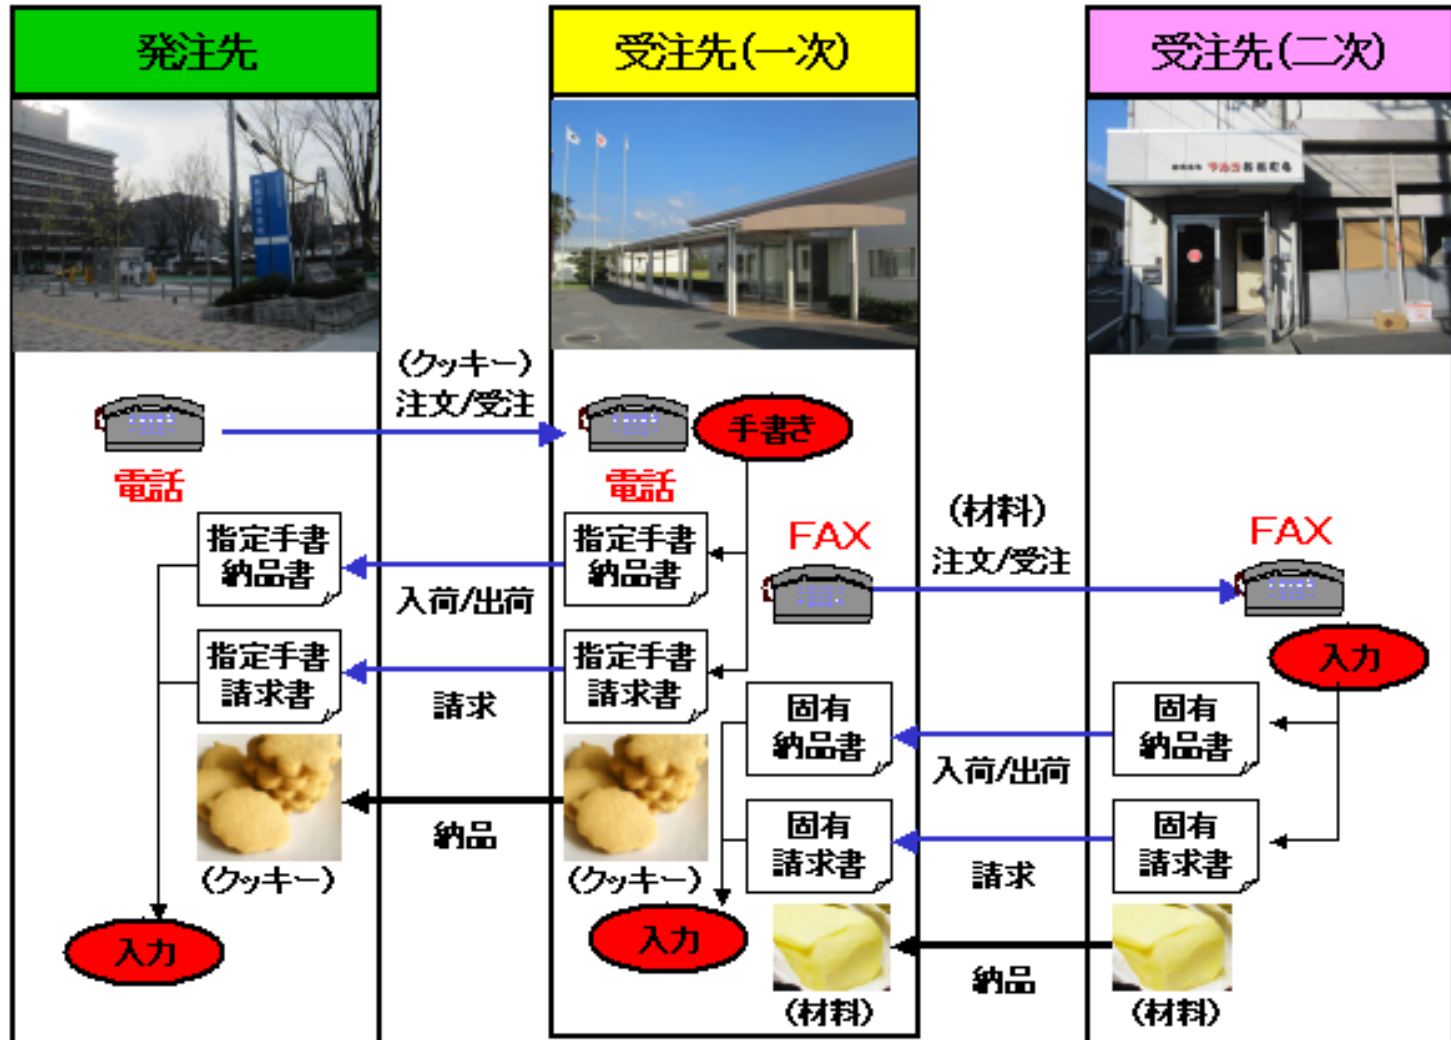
発注先

受注先(一次)

受注先(二次)

(クッキー)
注文/受注

電話

手書き

電話

(材料)
注文/受注

FAX

FAX

指定手書
納品書

入荷/出荷

指定手書
納品書

指定手書
請求書

請求

指定手書
請求書

入力

固有
納品書

入荷/出荷

固有
納品書

固有
請求書

請求

固有
請求書

納品

(クッキー)

(クッキー)

入力

入力

納品

(材料)

(材料)